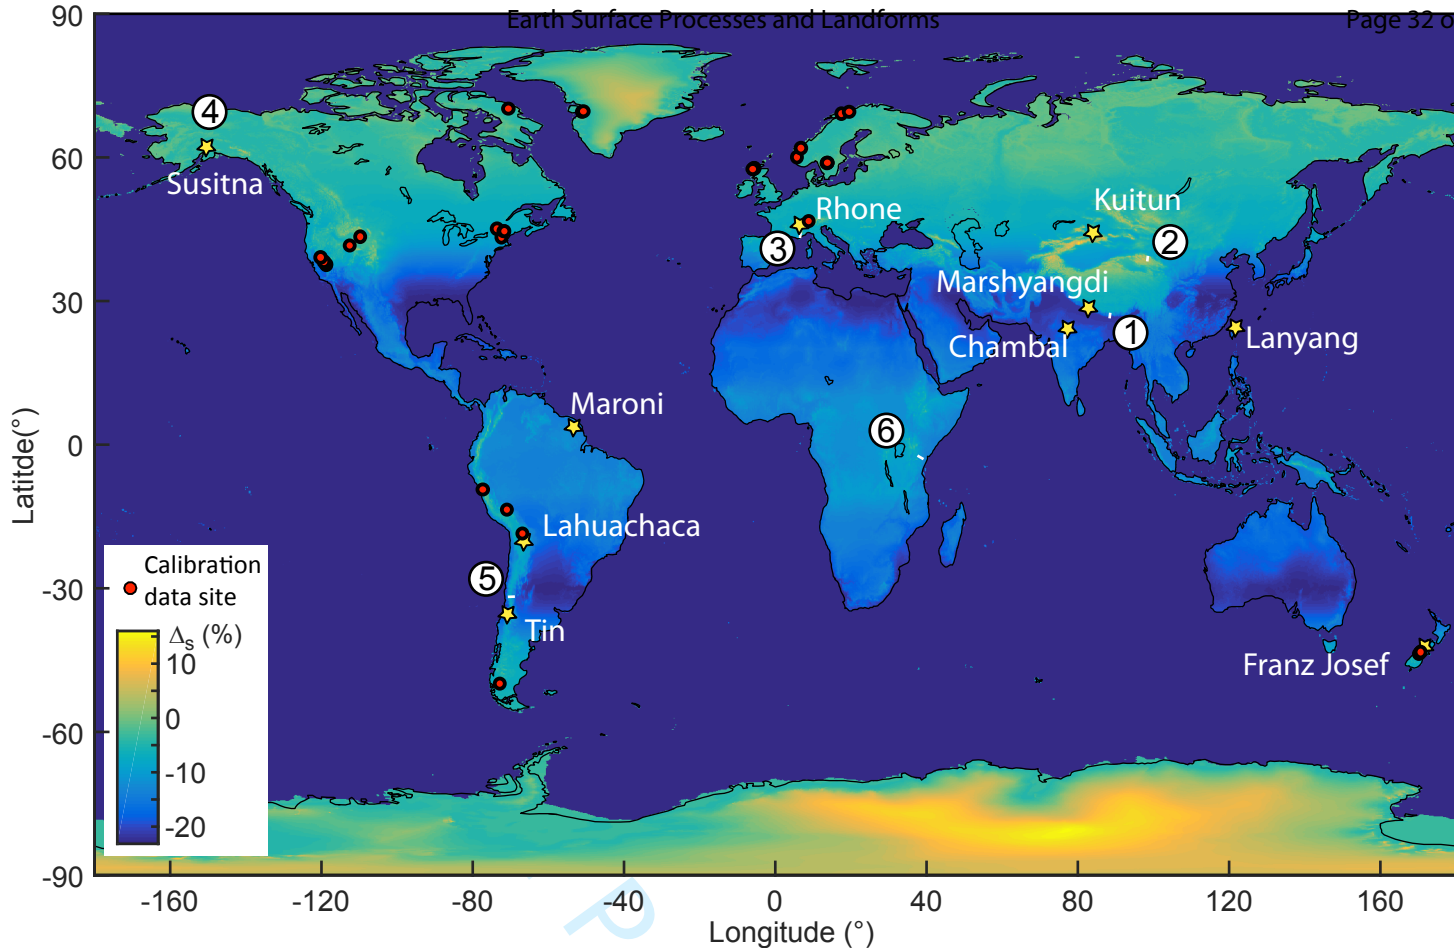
Earth Surface Processes and Landforms

Page 32 o

90
60
30
0
-30
-60
-90

Latitde(°)

4
Susitna
Rhone
3
Kuitun
2
Marshyangdi
Chambal
1
Lanyang
Maroni
6
Lahuachaca
5
Tin
Franz Josef

Calibration data site

$\Delta_s$ (%)
10
0
-10
-20

-160
-120
-80
-40
0
40
80
120
160

Longitude (°)

P